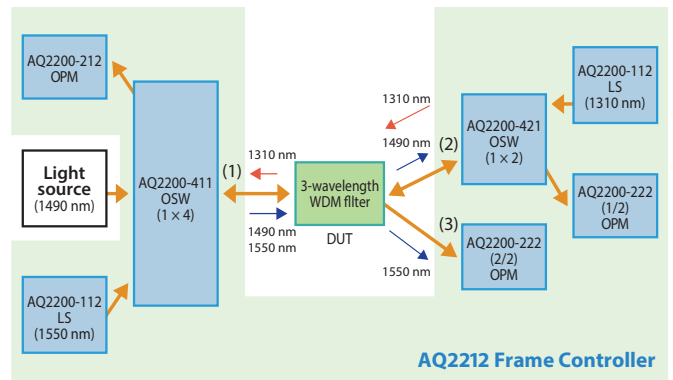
AQ2200-212
OPM

Light source
(1490 nm)

AQ2200-112
LS
(1550 nm)

AQ2200-411
OSW
(1 × 4)

(1)

1310 nm

1490 nm
1550 nm

3-wavelength
WDM filter

DUT

1310 nm

1490 nm

(2)

(3)

1550 nm

AQ2200-421
OSW
(1 × 2)

AQ2200-222
(2/2)
OPM

AQ2200-112
LS
(1310 nm)

AQ2200-222
(1/2)
OPM

AQ2212 Frame Controller